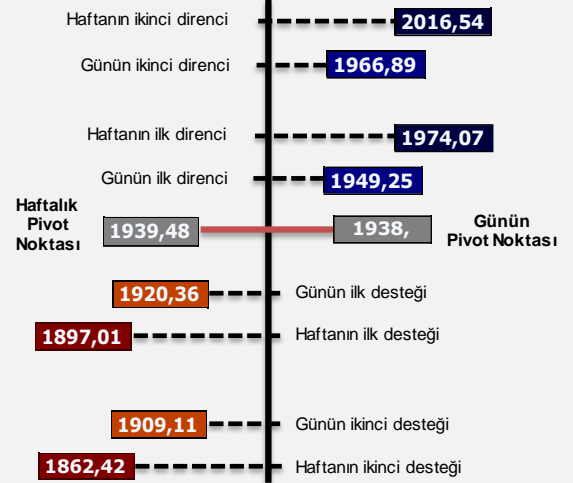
Haftanın ikinci direnci
2016,54

Günün ikinci direnci
1966,89

Haftanın ilk direnci
1974,07

Günün ilk direnci
1949,25

Haftalık Pivot Noktası
1939,48

1938,
Günün Pivot Noktası

1920,36
Günün ilk desteği

1897,01
Haftanın ilk desteği

1909,11
Günün ikinci desteği

1862,42
Haftanın ikinci desteği